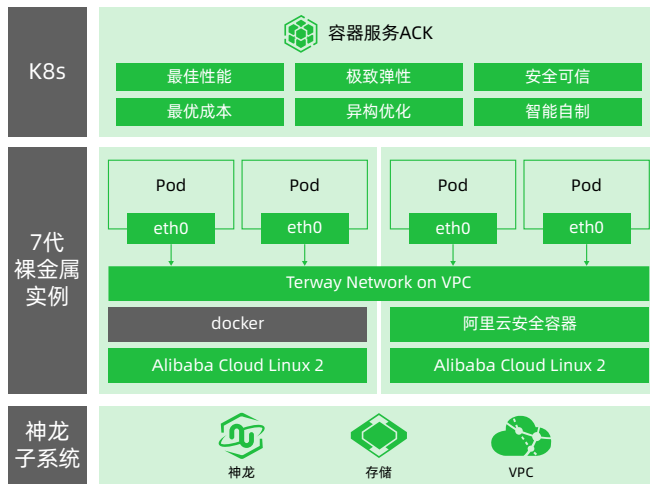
K8s

容器服务ACK

| 最佳性能 | 极致弹性 | 安全可信 |
|---|---|---|
| 最优成本 | 异构优化 | 智能自制 |

7代裸金属实例

Pod

eth0

Pod

eth0

Pod

eth0

Pod

eth0

Terway Network on VPC

docker

阿里云安全容器

Alibaba Cloud Linux 2

Alibaba Cloud Linux 2

神龙子系统

神龙

存储

VPC